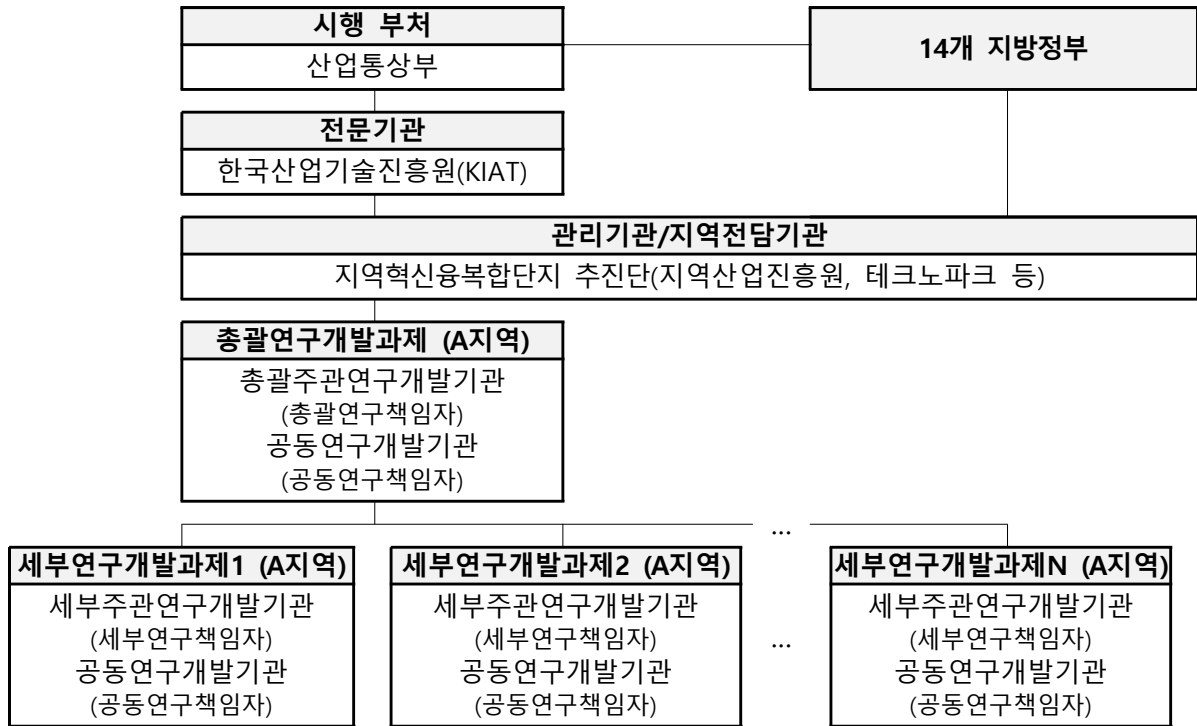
시행 부처
산업통상부

14개 지방정부

전문기관
한국산업기술진흥원(KIAT)

관리기관/지역전담기관
지역혁신융복합단지 추진단(지역산업진흥원, 테크노파크 등)

총괄연구개발과제 (A지역)
총괄주관연구개발기관
(총괄연구책임자)
공동연구개발기관
(공동연구책임자)

...

세부연구개발과제1 (A지역)
세부주관연구개발기관
(세부연구책임자)
공동연구개발기관
(공동연구책임자)

세부연구개발과제2 (A지역)
세부주관연구개발기관
(세부연구책임자)
공동연구개발기관
(공동연구책임자)

...

세부연구개발과제N (A지역)
세부주관연구개발기관
(세부연구책임자)
공동연구개발기관
(공동연구책임자)